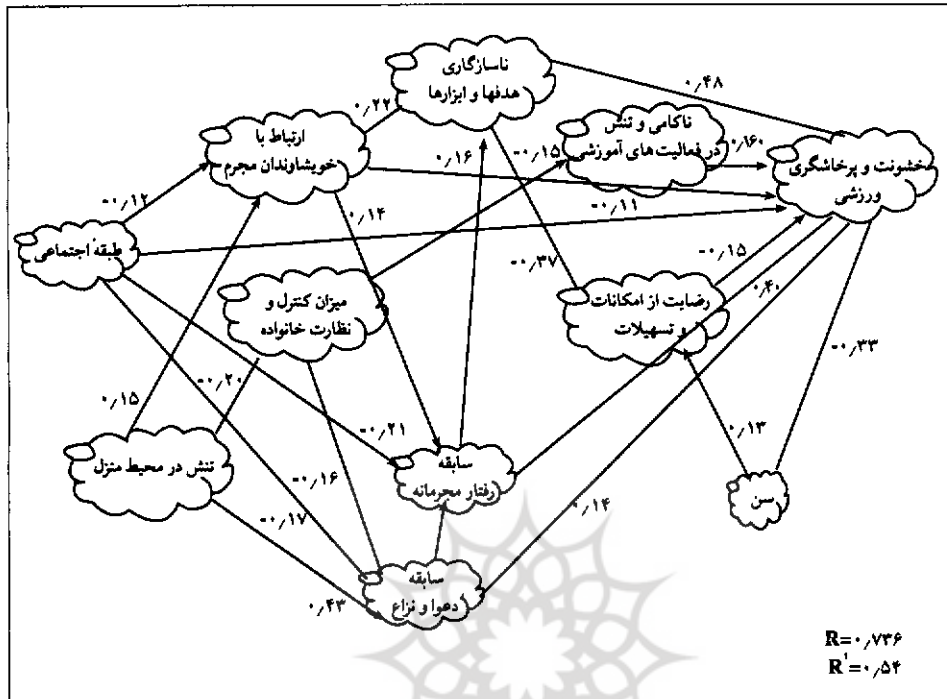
ناسازگاری
هدفها و ابزارها

ارتباط با
خویشاوندان مجرم

ناکامی و تنش
در فعالیت های آموزشی

خشونت و پرخاشگری
ورزشی

طبقهٔ اجتماعی

میزان کنترل و
نظارت خانواده

رضایت از امکانات
و تسهیلات

تنش در محیط منزل

سابقه
رفتار مجرمانه

سن

سابقه
دعوا و نزاع

۰/۴۸
۰/۲۲
۰/۱۶۰
-۰/۱۲
۰/۱۶
-۰/۱۵
-۰/۱۱
۰/۱۴
-۰/۳۷
-۰/۱۵
۰/۴۰
-۰/۳۳
۰/۱۵
-۰/۲۰
-۰/۲۱
۰/۱۳
-۰/۱۶
-۰/۱۷
۰/۱۴
۰/۴۳

R=۰/۷۳۶
$R^{1}$=۰/۵۴